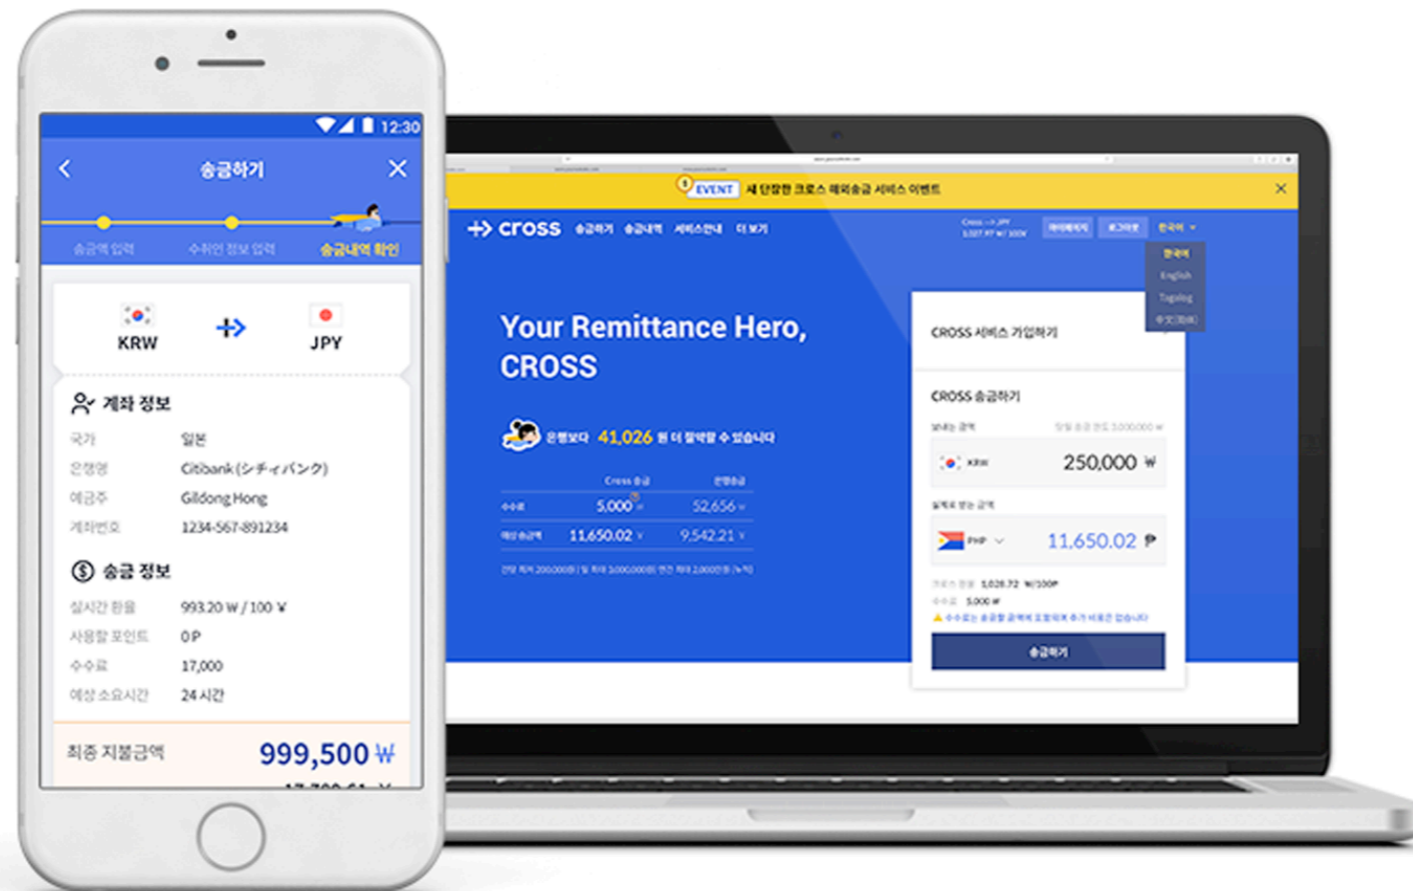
12:30

송금하기

송금액 입력 수취인 정보 입력 송금내역 확인

KRW JPY

계좌 정보

국가 일본

은행명 Citibank (シティバンク)

예금주 Gildong Hong

계좌번호 1234-567-891234

송금 정보

실시간 환율 993.20 ₩ / 100 ¥

사용할 포인트 0 P

수수료 17,000

예상 소요시간 24 시간

최종 지불금액 999,500 ₩

EVENT 새 단장한 크로스 해외송금 서비스 이벤트

cross 송금하기 송금내역 서비스안내 더 보기

Cross -> JPY

마이페이지 로그아웃 한국어

한국어 English Tagalog 中文(简体)

Your Remittance Hero, CROSS

은행보다 41,026 원 더 절약할 수 있습니다

| | Cross 송금 | 은행송금 |
|---|---|---|
| 수수료 | 5,000 | 52,656 |
| 예상 송금액 | 11,650.02 | 9,542.21 |

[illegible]

CROSS 서비스 가입하기

CROSS 송금하기

보내는 금액

KRW 250,000 ₩

실제 받는 금액

PHP 11,650.02 ₱

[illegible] 1,028.72 ₩/100P

수수료 5,000 ₩

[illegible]

송금하기